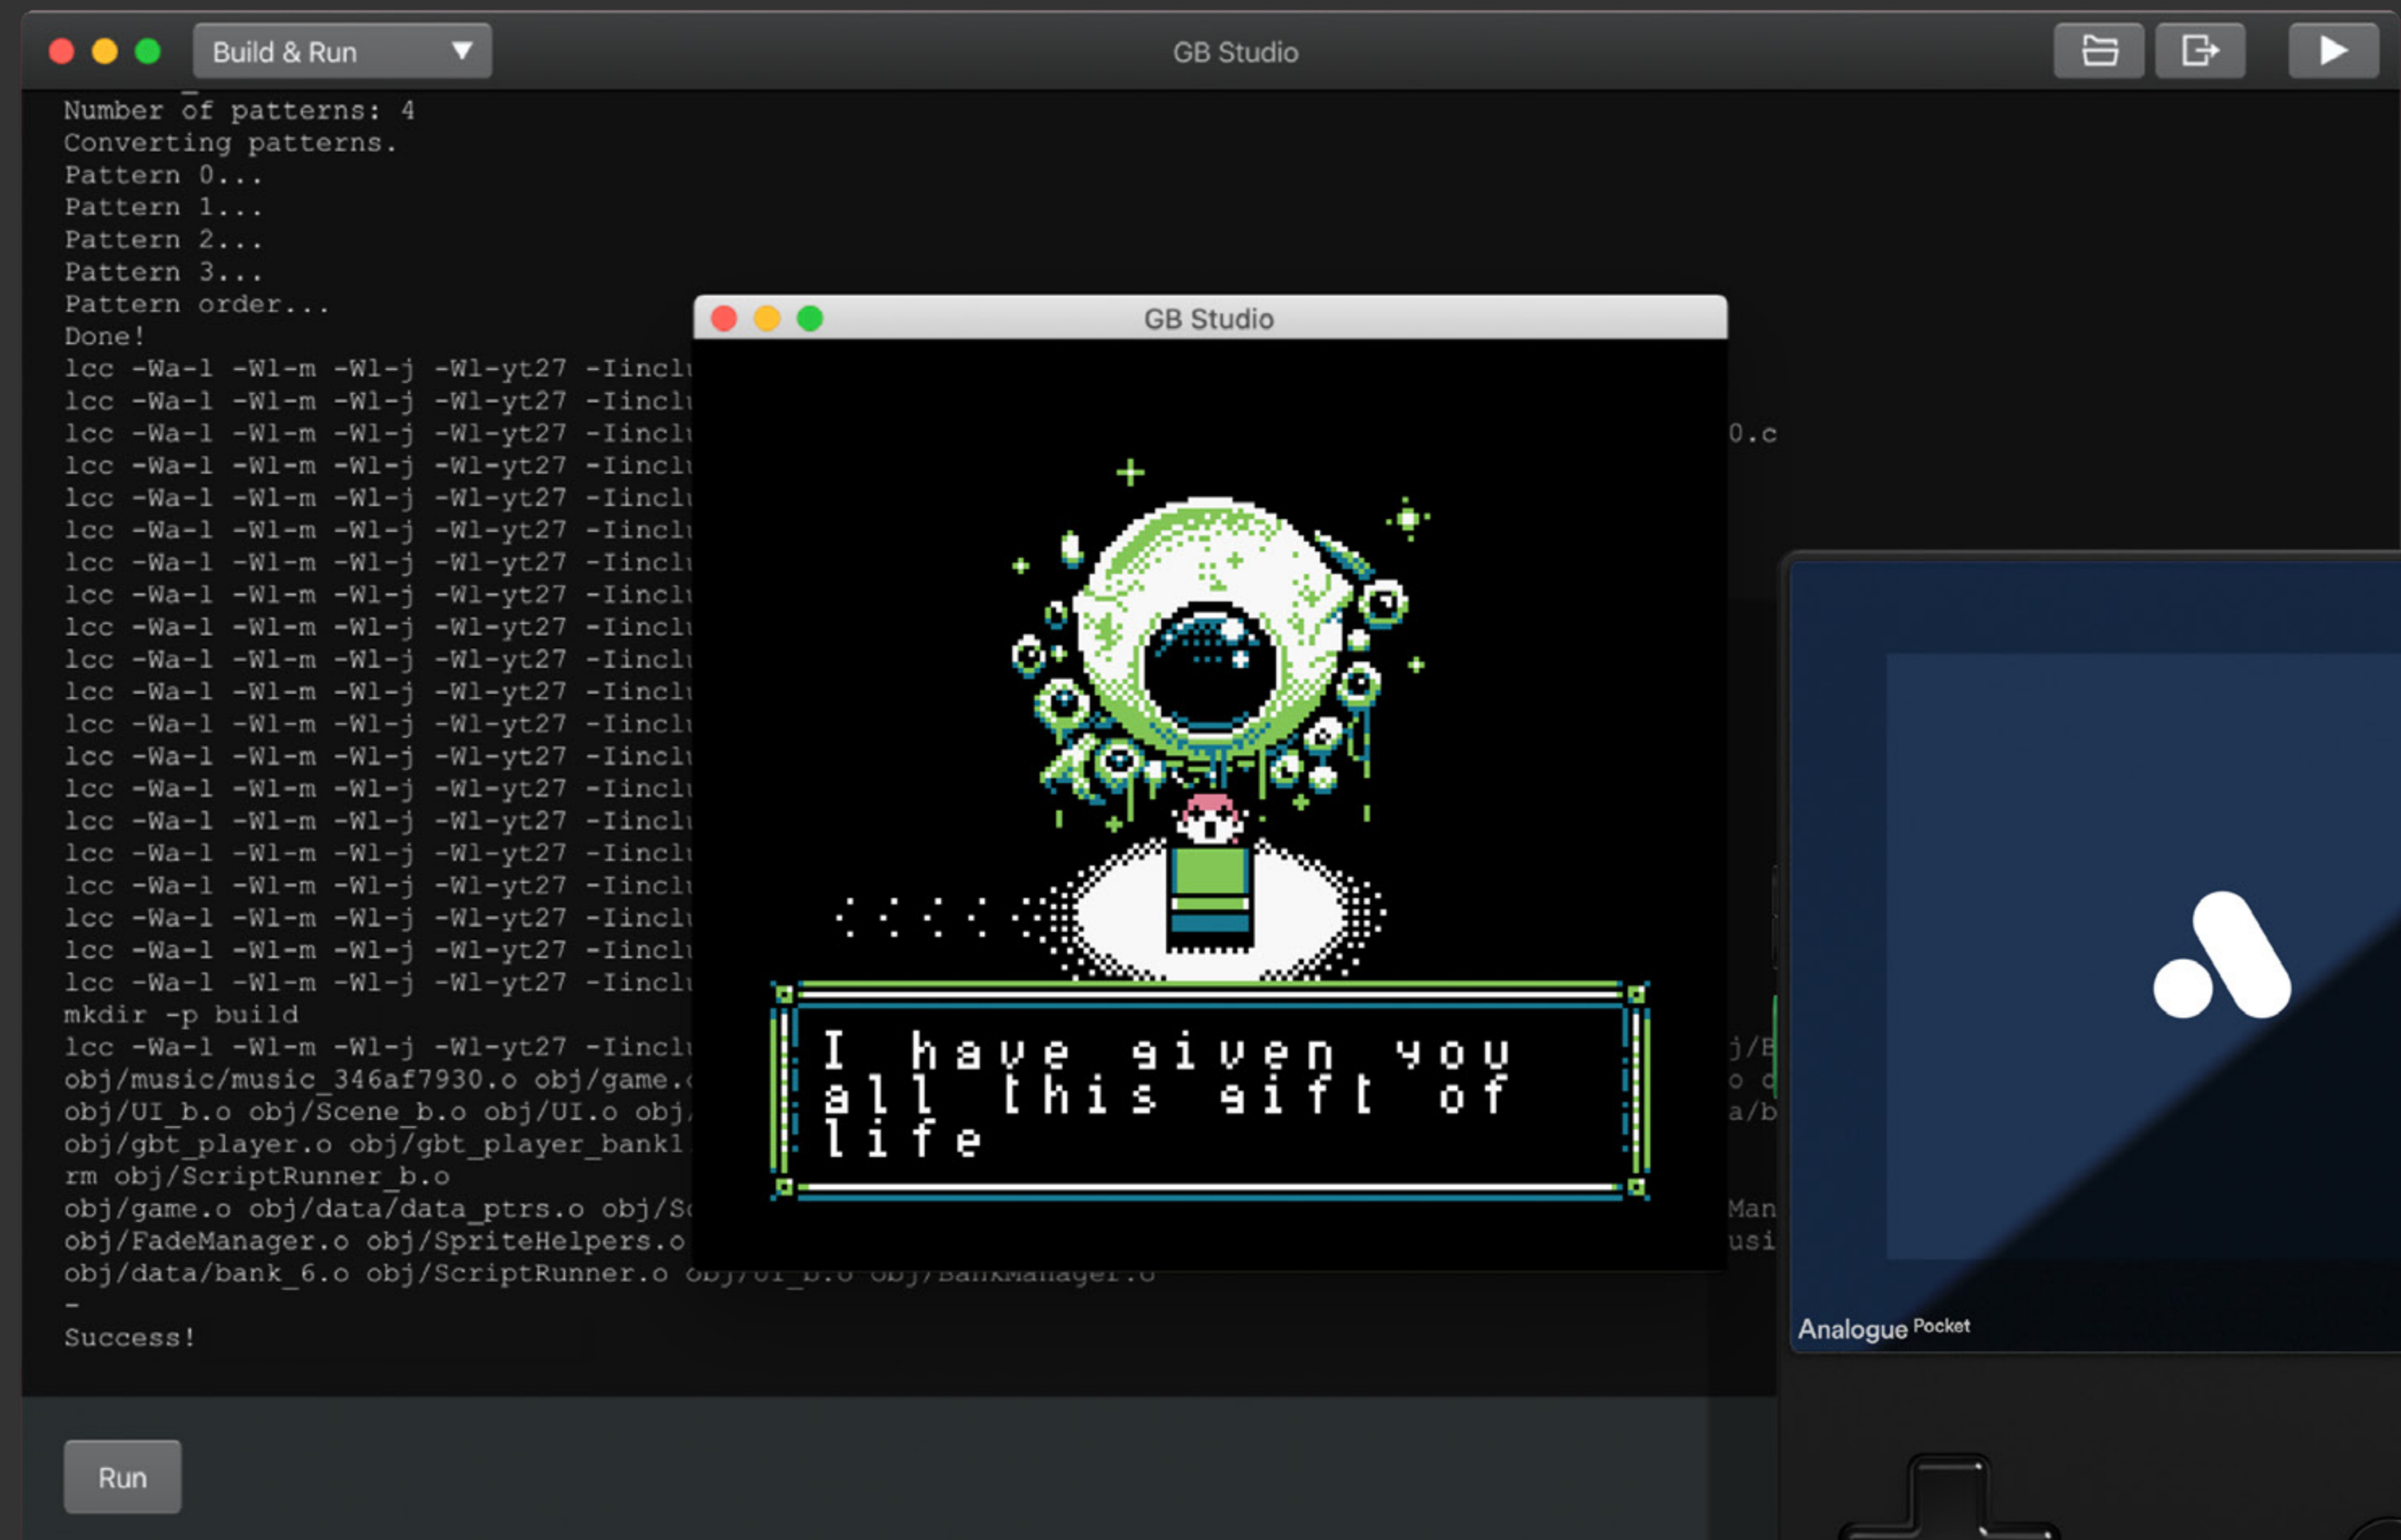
Build & Run
GB Studio

Number of patterns: 4
Converting patterns.
Pattern 0...
Pattern 1...
Pattern 2...
Pattern 3...
Pattern order...
Done!
lcc -Wa-l -Wl-m -Wl-j -Wl-yt27 -Iincl
lcc -Wa-l -Wl-m -Wl-j -Wl-yt27 -Iincl
lcc -Wa-l -Wl-m -Wl-j -Wl-yt27 -Iincl
lcc -Wa-l -Wl-m -Wl-j -Wl-yt27 -Iincl
lcc -Wa-l -Wl-m -Wl-j -Wl-yt27 -Iincl
lcc -Wa-l -Wl-m -Wl-j -Wl-yt27 -Iincl
lcc -Wa-l -Wl-m -Wl-j -Wl-yt27 -Iincl
lcc -Wa-l -Wl-m -Wl-j -Wl-yt27 -Iincl
lcc -Wa-l -Wl-m -Wl-j -Wl-yt27 -Iincl
lcc -Wa-l -Wl-m -Wl-j -Wl-yt27 -Iincl
lcc -Wa-l -Wl-m -Wl-j -Wl-yt27 -Iincl
lcc -Wa-l -Wl-m -Wl-j -Wl-yt27 -Iincl
lcc -Wa-l -Wl-m -Wl-j -Wl-yt27 -Iincl
lcc -Wa-l -Wl-m -Wl-j -Wl-yt27 -Iincl
lcc -Wa-l -Wl-m -Wl-j -Wl-yt27 -Iincl
lcc -Wa-l -Wl-m -Wl-j -Wl-yt27 -Iincl
lcc -Wa-l -Wl-m -Wl-j -Wl-yt27 -Iincl
lcc -Wa-l -Wl-m -Wl-j -Wl-yt27 -Iincl
lcc -Wa-l -Wl-m -Wl-j -Wl-yt27 -Iincl
lcc -Wa-l -Wl-m -Wl-j -Wl-yt27 -Iincl
mkdir -p build
lcc -Wa-l -Wl-m -Wl-j -Wl-yt27 -Iincl
obj/music/music_346af7930.o obj/game.
obj/UI_b.o obj/Scene_b.o obj/UI.o obj/
obj/gbt_player.o obj/gbt_player_bankl
rm obj/ScriptRunner_b.o
obj/game.o obj/data/data_ptrs.o obj/S
obj/FadeManager.o obj/SpriteHelpers.o
obj/data/bank_6.o obj/ScriptRunner.o obj/UI_b.o obj/BankManager.o
-
Success!

0.c
j/B
o c
a/b
Man
usi

GB Studio

I have given you all this gift of life

Analogue Pocket

Run